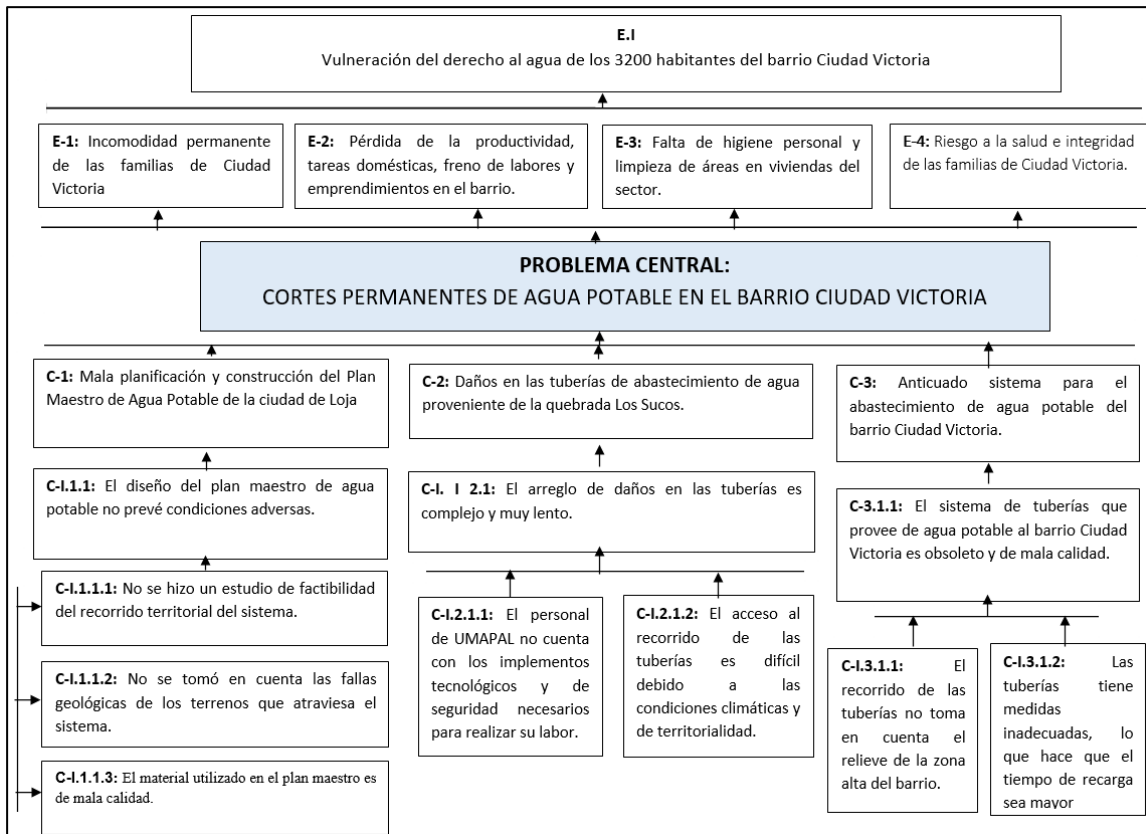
E.I
Vulneración del derecho al agua de los 3200 habitantes del barrio Ciudad Victoria

E-1: Incomodidad permanente de las familias de Ciudad Victoria

E-2: Pérdida de la productividad, tareas domésticas, freno de labores y emprendimientos en el barrio.

E-3: Falta de higiene personal y limpieza de áreas en viviendas del sector.

E-4: Riesgo a la salud e integridad de las familias de Ciudad Victoria.

PROBLEMA CENTRAL:
CORTES PERMANENTES DE AGUA POTABLE EN EL BARRIO CIUDAD VICTORIA

C-1: Mala planificación y construcción del Plan Maestro de Agua Potable de la ciudad de Loja

C-I.1.1: El diseño del plan maestro de agua potable no prevé condiciones adversas.

C-I.1.1.1: No se hizo un estudio de factibilidad del recorrido territorial del sistema.

C-I.1.1.2: No se tomó en cuenta las fallas geológicas de los terrenos que atraviesa el sistema.

C-I.1.1.3: El material utilizado en el plan maestro es de mala calidad.

C-2: Daños en las tuberías de abastecimiento de agua proveniente de la quebrada Los Sucos.

C-I. I 2.1: El arreglo de daños en las tuberías es complejo y muy lento.

C-I.2.1.1: El personal de UMAPAL no cuenta con los implementos tecnológicos y de seguridad necesarios para realizar su labor.

C-I.2.1.2: El acceso al recorrido de las tuberías es difícil debido a las condiciones climáticas y de territorialidad.

C-3: Anticuado sistema para el abastecimiento de agua potable del barrio Ciudad Victoria.

C-3.1.1: El sistema de tuberías que provee de agua potable al barrio Ciudad Victoria es obsoleto y de mala calidad.

C-I.3.1.1: El recorrido de las tuberías no toma en cuenta el relieve de la zona alta del barrio.

C-I.3.1.2: Las tuberías tiene medidas inadecuadas, lo que hace que el tiempo de recarga sea mayor